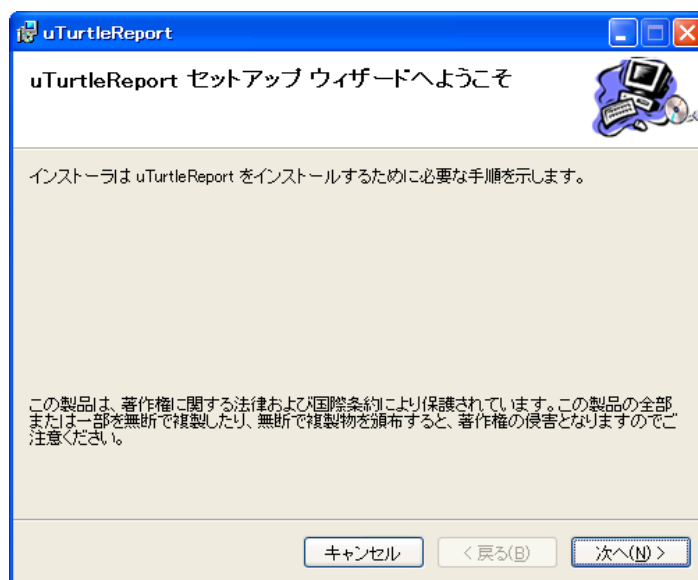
uTurtleReport

uTurtleReport セットアップ ウィザードへようこそ

インストーラは uTurtleReport をインストールするために必要な手順を示します。

この製品は、著作権に関する法律および国際条約により保護されています。この製品の全部または一部を無断で複製したり、無断で複製物を頒布すると、著作権の侵害となりますのでご注意ください。

キャンセル
< 戻る(B)
次へ(N) >